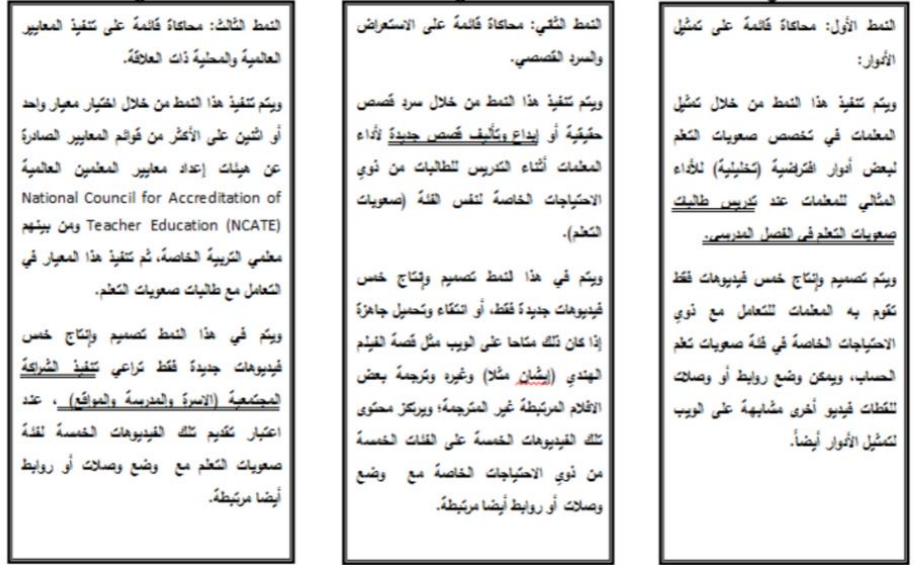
النمط الأول: محاكاة قائمة على تمثيل الأدوار:

ويتم تنفيذ هذا النمط من خلال تمثيل المعلمات في تخصص صعوبات التعلم لبعض أدوار افتراضية (تخيلية) للأداء المثالي للمعلمات عند تدريس طالبات صعوبات التعلم في الفصل المدرسي.

ويتم تصميم وإنتاج خمس فيديوهات فقط تقوم به المعلمات للتعامل مع ذوي الاحتياجات الخاصة في فئة صعوبات تعلم الحساب، ويمكن وضع روابط أو وصلات للقطات فيديو أخرى مشابهة على الويب لتمثيل الأدوار أيضاً.

النمط الثاني: محاكاة قائمة على الاستعراض والسرد القصصي.

ويتم تنفيذ هذا النمط من خلال سرد قصص حقيقية أو إبداع وتأليف قصص جديدة لأداء المعلمات أثناء التدريس للطالبات من ذوي الاحتياجات الخاصة لنفس الفئة (صعوبات التعلم).

ويتم في هذا النمط تصميم وإنتاج خمس فيديوهات جديدة فقط، أو انتقاء وتحميل جاهزة إذا كان ذلك متاحا على الويب مثل قصة الفيلم الهندي (يشان مثلا) وغيره وترجمة بعض الافلام المرتبطة غير المترجمة؛ ويرتكز محتوى تلك الفيديوهات الخمسة على الفئات الخمسة من ذوي الاحتياجات الخاصة مع وضع وصلات أو روابط أيضا مرتبطة.

النمط الثالث: محاكاة قائمة على تنفيذ المعايير العالمية والمحلية ذات العلاقة.

ويتم تنفيذ هذا النمط من خلال اختيار معيار واحد أو اثنين على الأكثر من قوائم المعايير الصادرة عن هيئات إعداد معايير المعلمين العالمية National Council for Accreditation of Teacher Education (NCATE) ومن بينهم معلمي التربية الخاصة، ثم تنفيذ هذا المعيار في التعامل مع طالبات صعوبات التعلم.

ويتم في هذا النمط تصميم وإنتاج خمس فيديوهات جديدة فقط تراعي تنفيذ الشراكة المجتمعية (الاسرة والمدرسة والمواقع) ، عند اعتبار تقديم تلك الفيديوهات الخمسة لفئة صعوبات التعلم مع وضع وصلات أو روابط أيضا مرتبطة.